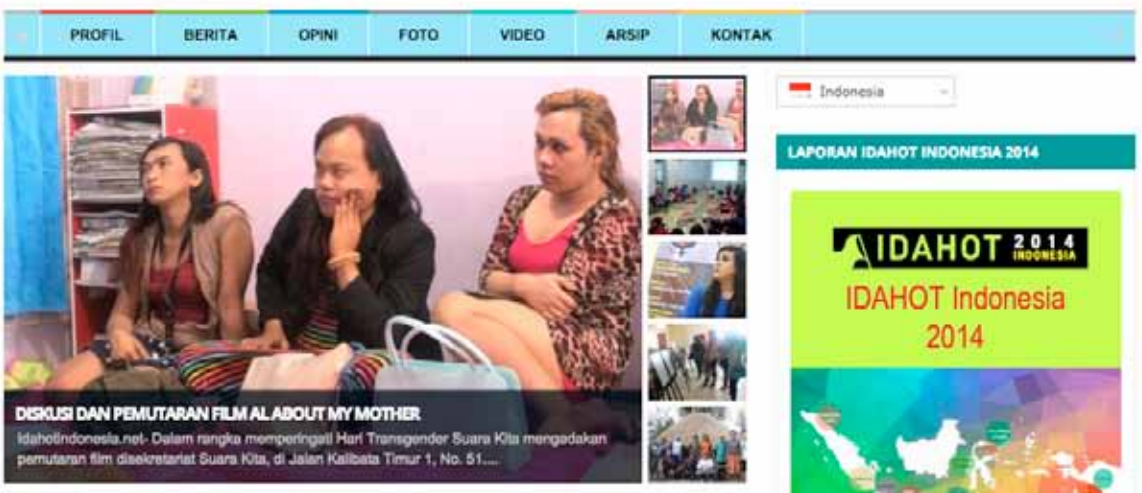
PROFIL BERITA OPINI FOTO VIDEO ARSIP KONTAK

Indonesia

LAPORAN IDAHOT INDONESIA 2014

IDAHOT 2014 INDONESIA

IDAHOT Indonesia 2014

DISKUSI DAN PEMUTARAN FILM AL ABOUT MY MOTHER

Idahotindonesia.net- Dalam rangka memperingati Hari Transgender Suara Kita mengadakan pemutaran film disekretariat Suara Kita, di Jalan Kalibata Timur 1, No. 51....